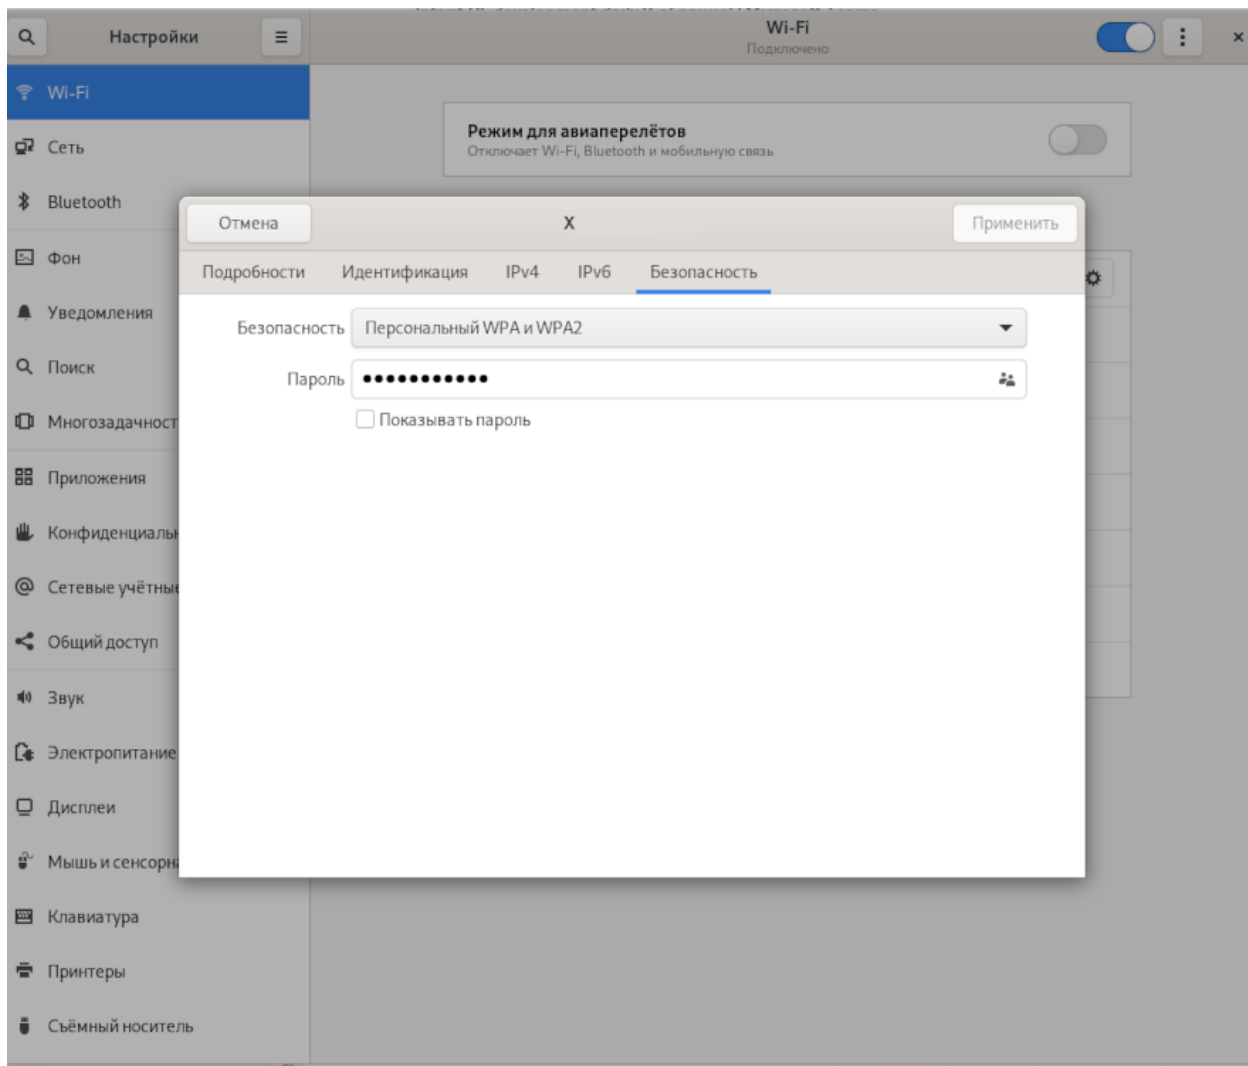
Настройки

Wi-Fi
Подключено

Wi-Fi
Сеть
Bluetooth
Фон
Уведомления
Поиск
Многозадачност
Приложения
Конфиденциальн
Сетевые учётные
Общий доступ
Звук
Электропитание
Дисплеи
Мышь и сенсорн
Клавиатура
Принтеры
Съёмный носитель

Режим для авиаперелётов
Отключает Wi-Fi, Bluetooth и мобильную связь

Отмена
X
Применить

Подробности
Идентификация
IPv4
IPv6
Безопасность

Безопасность
Персональный WPA и WPA2

Пароль
●●●●●●●●●●●●

Показывать пароль